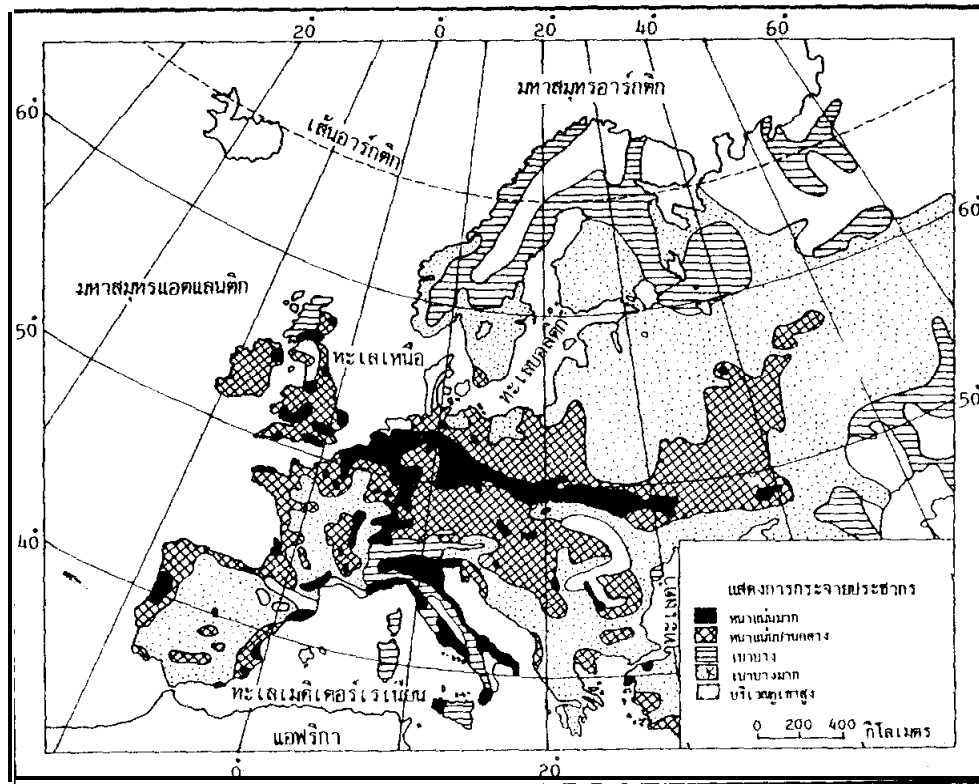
20̊ 0̊ 20̊ 40̊ 60̊

60̊

มหาสมุทรอาร์กติก

เส้นอาร์กติก

60̊

มหาสมุทรแอตแลนติก

50̊

ทะเลเหนือ

ทะเลบอลติก

50̊

40̊

ทะเลดำ

แสดงการกระจายประชากร

หนาแน่นมาก

หนาแน่นปานกลาง

เบาบาง

เบาบางมาก

บริเวณภูเขาสูง

0 200 400 กิโลเมตร

ทะเลเมดิเตอร์เรเนียน

แอฟริกา

0̊ 20̊